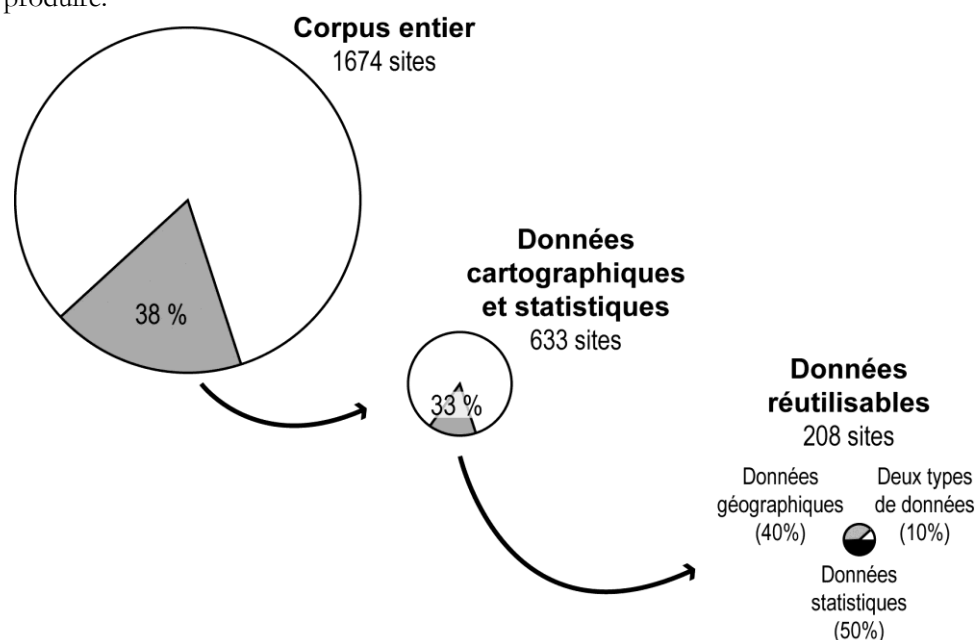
produire.

**Corpus entier**
1674 sites

38 %

**Données cartographiques et statistiques**
633 sites

33 %

**Données réutilisables**
208 sites

Données géographiques (40%)

Deux types de données (10%)

Données statistiques (50%)